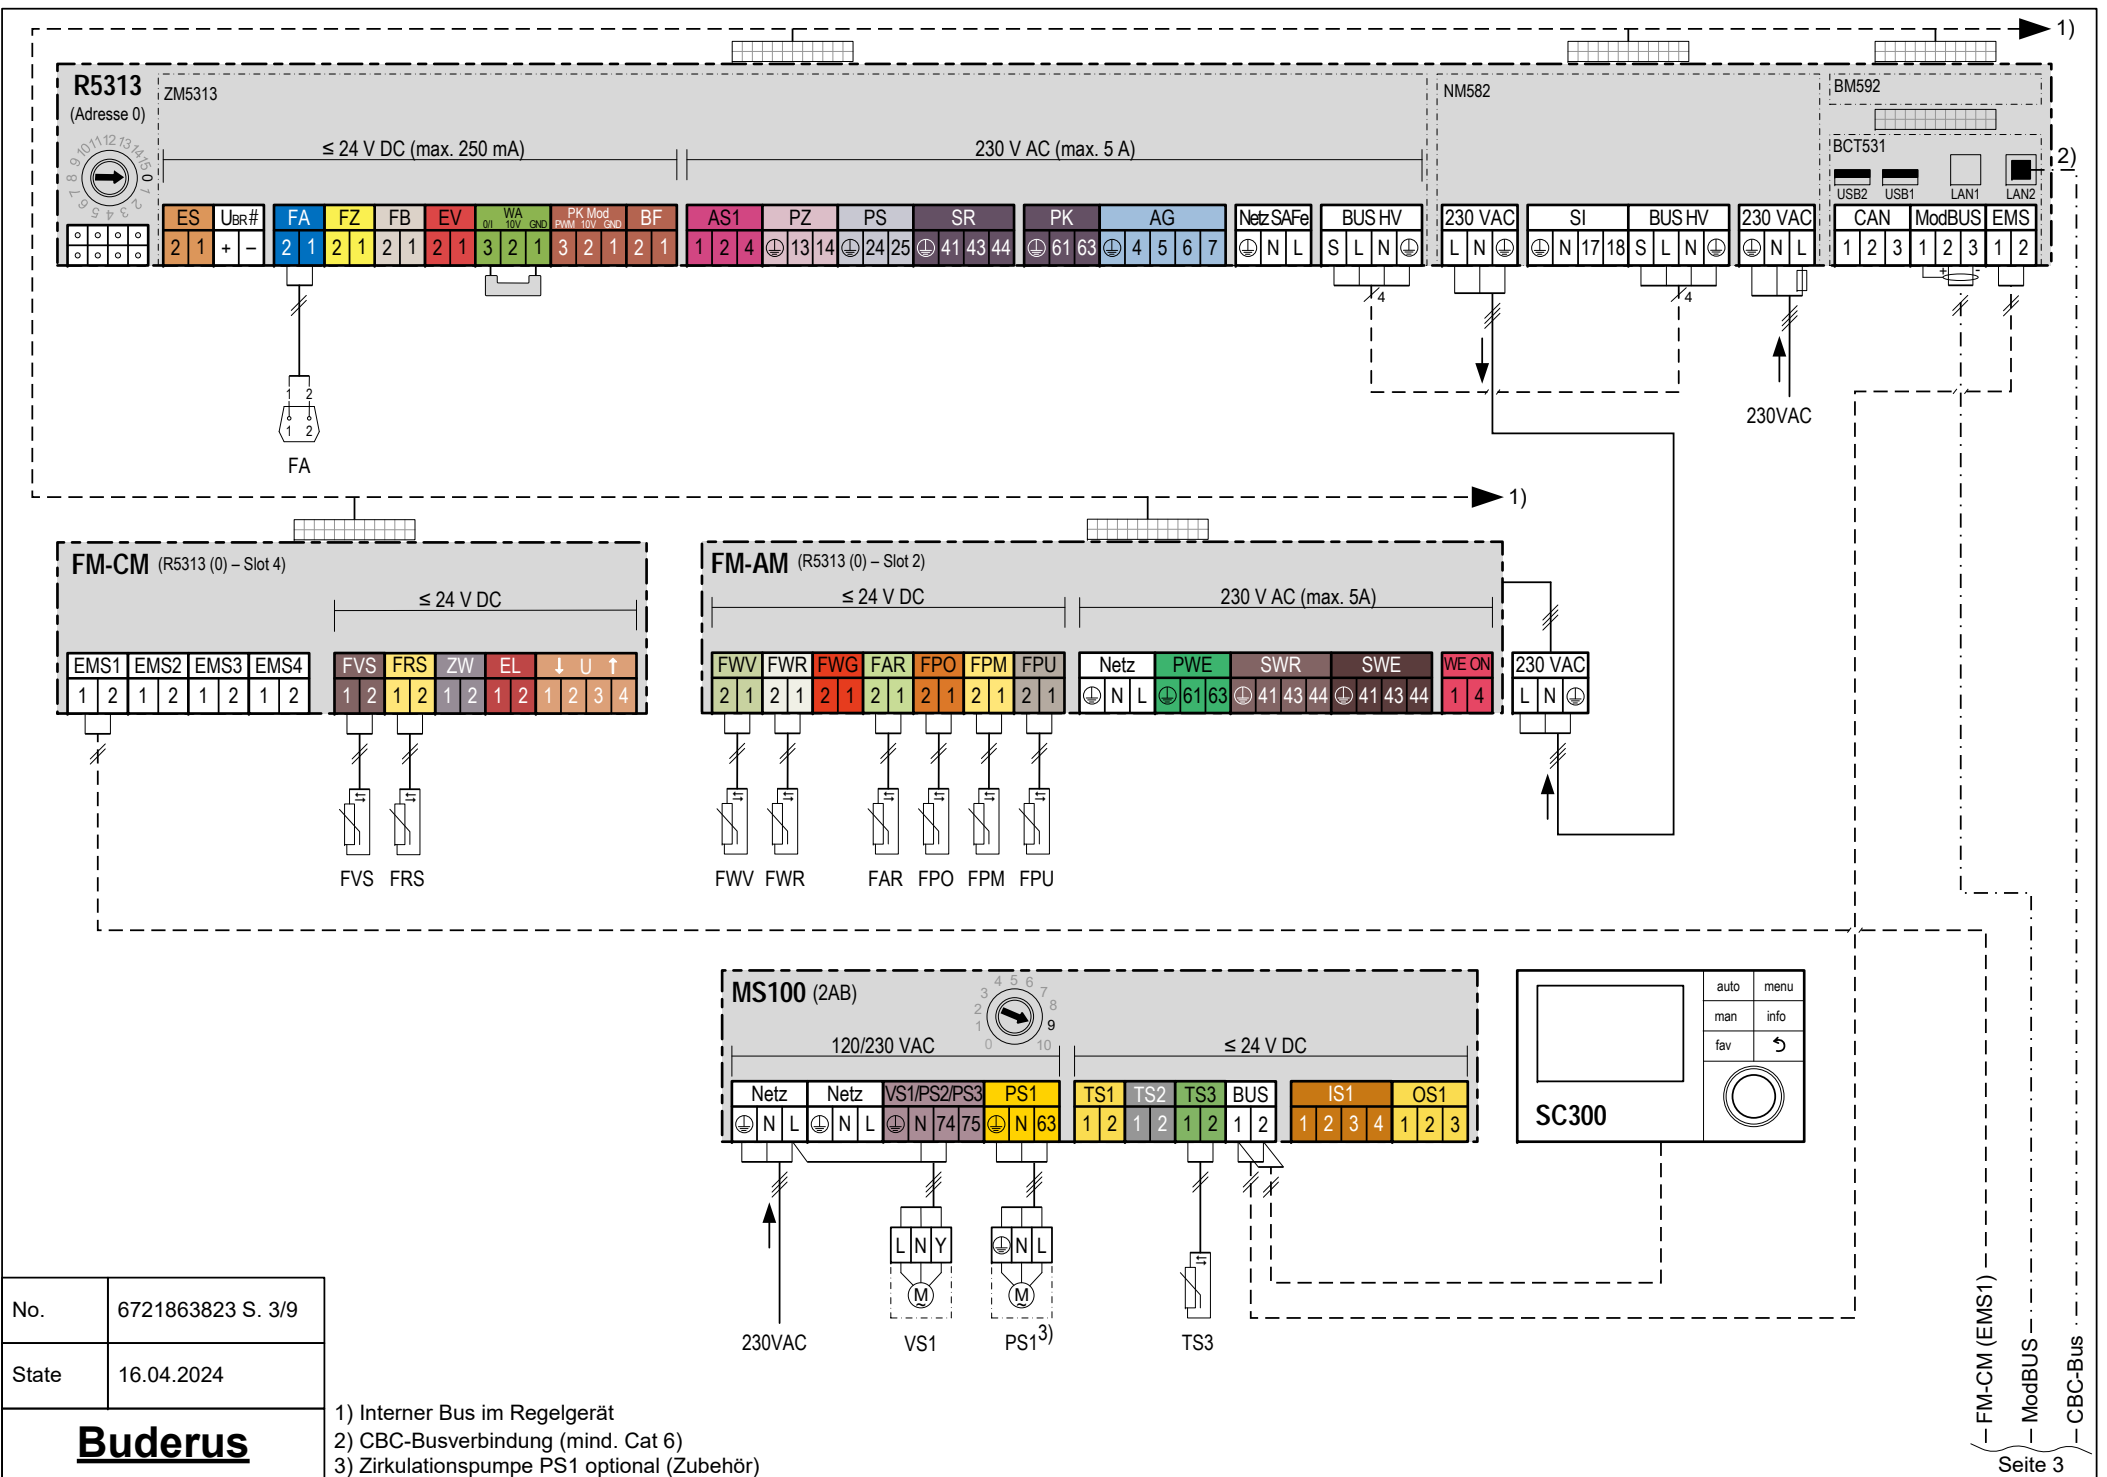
1)

R5313
(Adresse 0)
ZM5313
≤ 24 V DC (max. 250 mA)
230 V AC (max. 5 A)
NM582
BM592
BCT531
2)
USB2 USB1 LAN1 LAN2

ES | UBR# | FA | FZ | FB | EV | WA 0/I 10V GND | PK Mod PWM 10V GND | BF | AS1 | PZ | PS | SR | PK | AG | Netz SAFe | BUS HV | 230 VAC | SI | BUS HV | 230 VAC | CAN | ModBUS | EMS
2 1 | + – | 2 1 | 2 1 | 2 1 | 2 1 | 3 2 1 | 3 2 1 | 2 1 | 1 2 4 | 13 14 | 24 25 | 41 43 44 | 61 63 | 4 5 6 7 | N L | S L N | L N | N 17 18 | S L N | N L | 1 2 3 | 1 2 3 | 1 2

4
4
1 2
1 2
FA
230VAC
1)

FM-CM (R5313 (0) – Slot 4)
≤ 24 V DC
EMS1 | EMS2 | EMS3 | EMS4 | FVS | FRS | ZW | EL | ↓ U ↑
1 2 | 1 2 | 1 2 | 1 2 | 1 2 | 1 2 | 1 2 | 1 2 | 1 2 3 4
FVS FRS

FM-AM (R5313 (0) – Slot 2)
≤ 24 V DC
230 V AC (max. 5A)
FWV | FWR | FWG | FAR | FPO | FPM | FPU | Netz | PWE | SWR | SWE | WE ON | 230 VAC
2 1 | 2 1 | 2 1 | 2 1 | 2 1 | 2 1 | 2 1 | N L | 61 63 | 41 43 44 | 41 43 44 | 1 4 | L N
FWV FWR FAR FPO FPM FPU

MS100 (2AB)
4 5 6 3 7 2 8 1 9 0 10
120/230 VAC
≤ 24 V DC
Netz | Netz | VS1/PS2/PS3 | PS1 | TS1 | TS2 | TS3 | BUS | IS1 | OS1
N L | N L | N 74 75 | N 63 | 1 2 | 1 2 | 1 2 | 1 2 | 1 2 3 4 | 1 2 3
L N Y
N L
M
M
230VAC VS1 PS1³⁾ TS3

auto menu
man info
fav
SC300

FM-CM (EMS1)
ModBUS
CBC-Bus
Seite 3

| No. | 6721863823 S. 3/9 |
|---|---|
| State | 16.04.2024 |

Buderus

1) Interner Bus im Regelgerät
2) CBC-Busverbindung (mind. Cat 6)
3) Zirkulationspumpe PS1 optional (Zubehör)